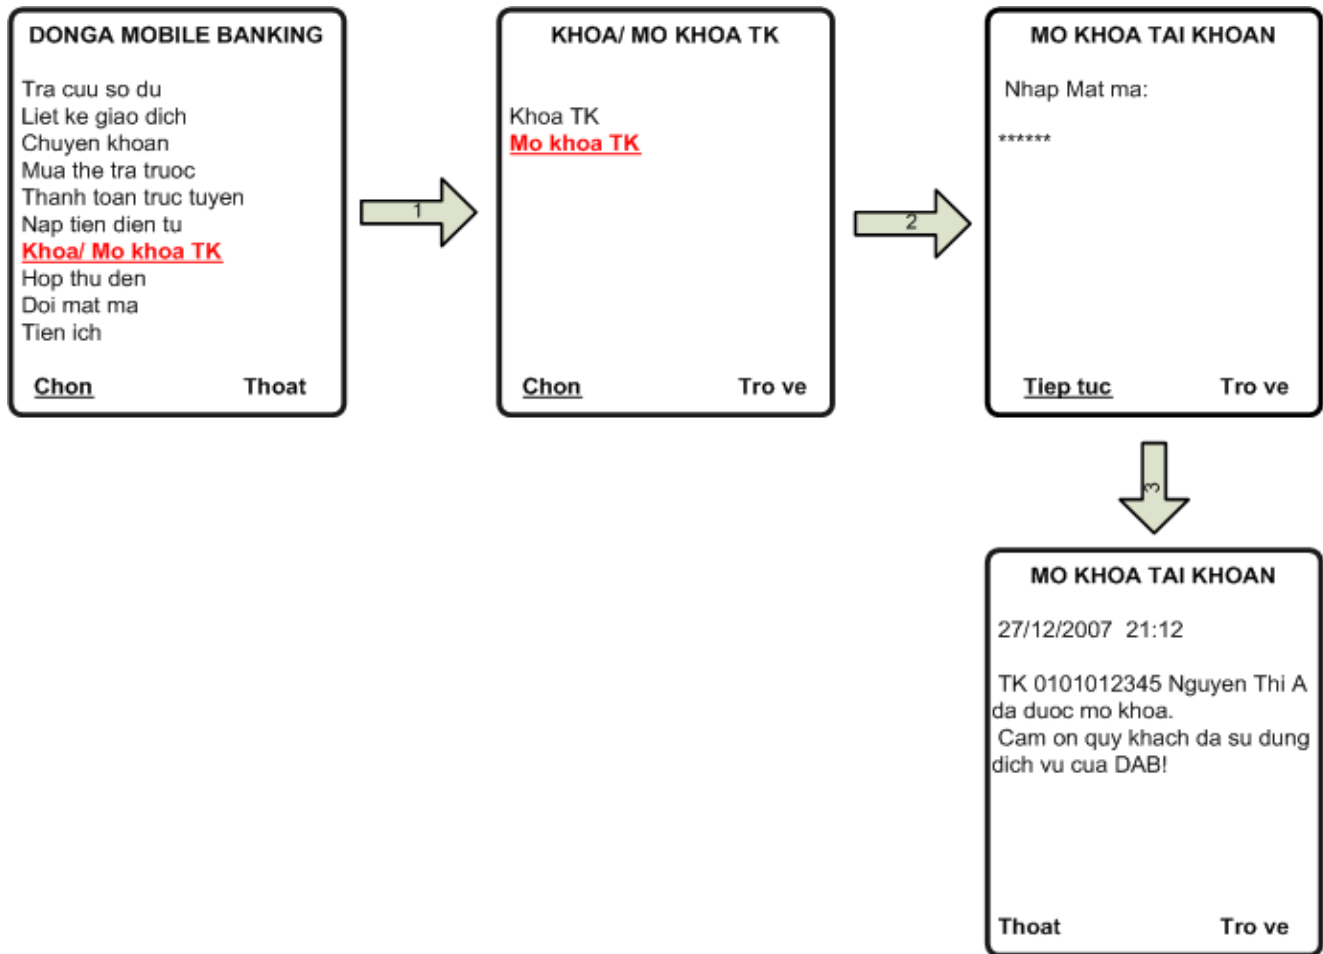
DONGA MOBILE BANKING

Tra cuu so du
Liet ke giao dich
Chuyen khoan
Mua the tra truoc
Thanh toan truc tuyen
Nap tien dien tu
Khoa/ Mo khoa TK
Hop thu den
Doi mat ma
Tien ich

Chon Thoat

1

KHOA/ MO KHOA TK

Khoa TK
Mo khoa TK

Chon Tro ve

2

MO KHOA TAI KHOAN

Nhap Mat ma:

******

Tiep tuc Tro ve

3

MO KHOA TAI KHOAN

27/12/2007 21:12

TK 0101012345 Nguyen Thi A da duoc mo khoa.
Cam on quy khach da su dung dich vu cua DAB!

Thoat Tro ve